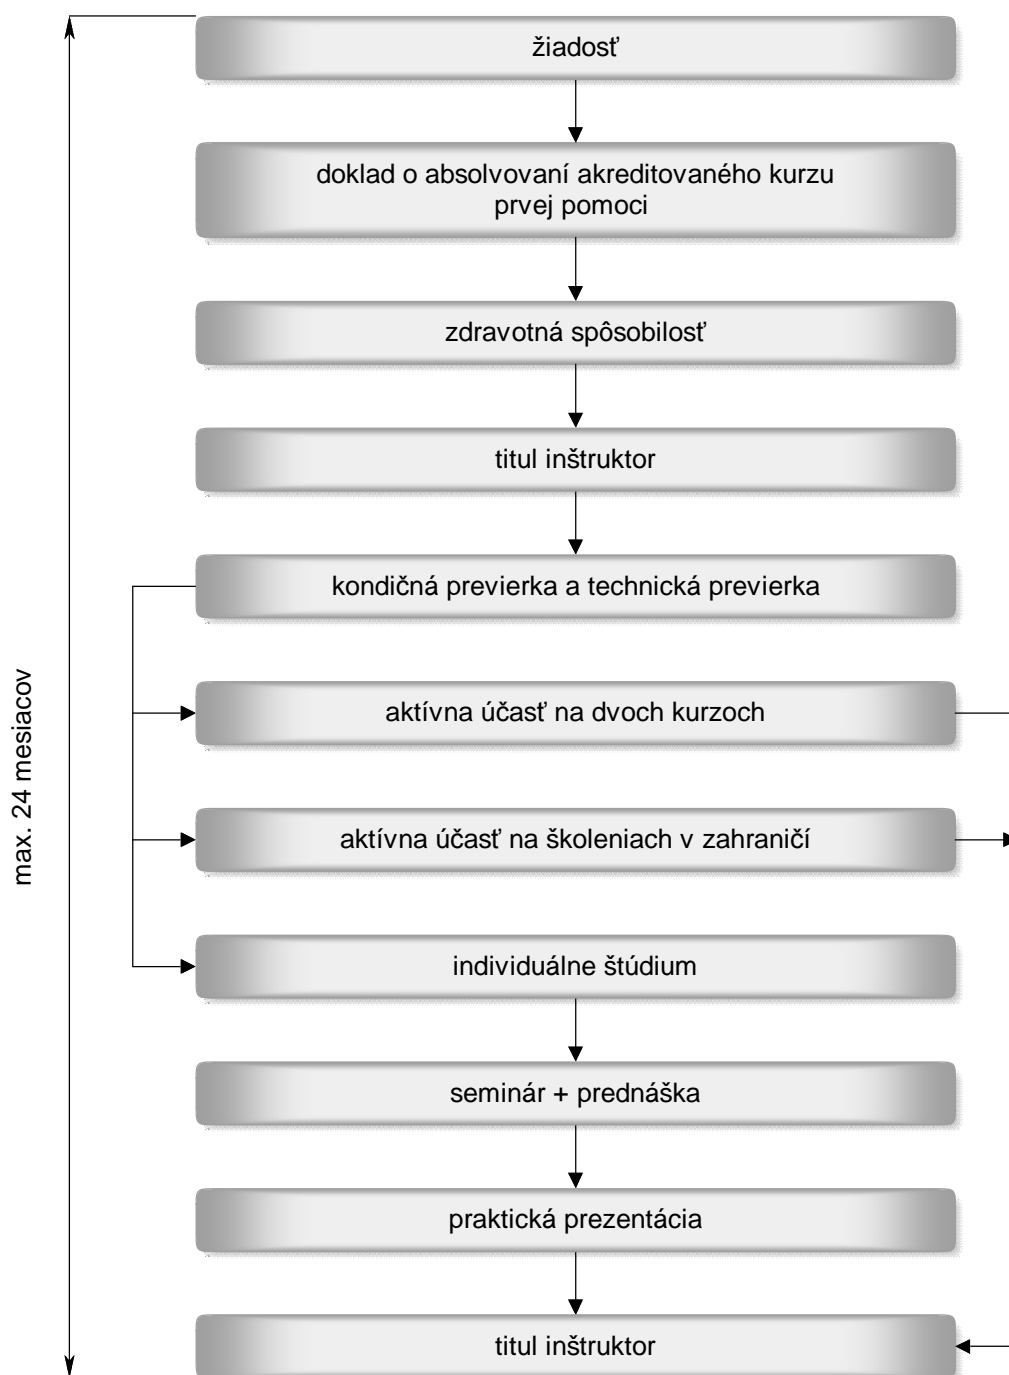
max. 24 mesiacov

žiadosť

doklad o absolvovaní akreditovaného kurzu prvej pomoci

zdravotná spôsobilosť

titul inštruktor

kondičná previerka a technická previerka

aktívna účasť na dvoch kurzoch

aktívna účasť na školeniach v zahraničí

individuálne štúdium

seminár + prednáška

praktická prezentácia

titul inštruktor